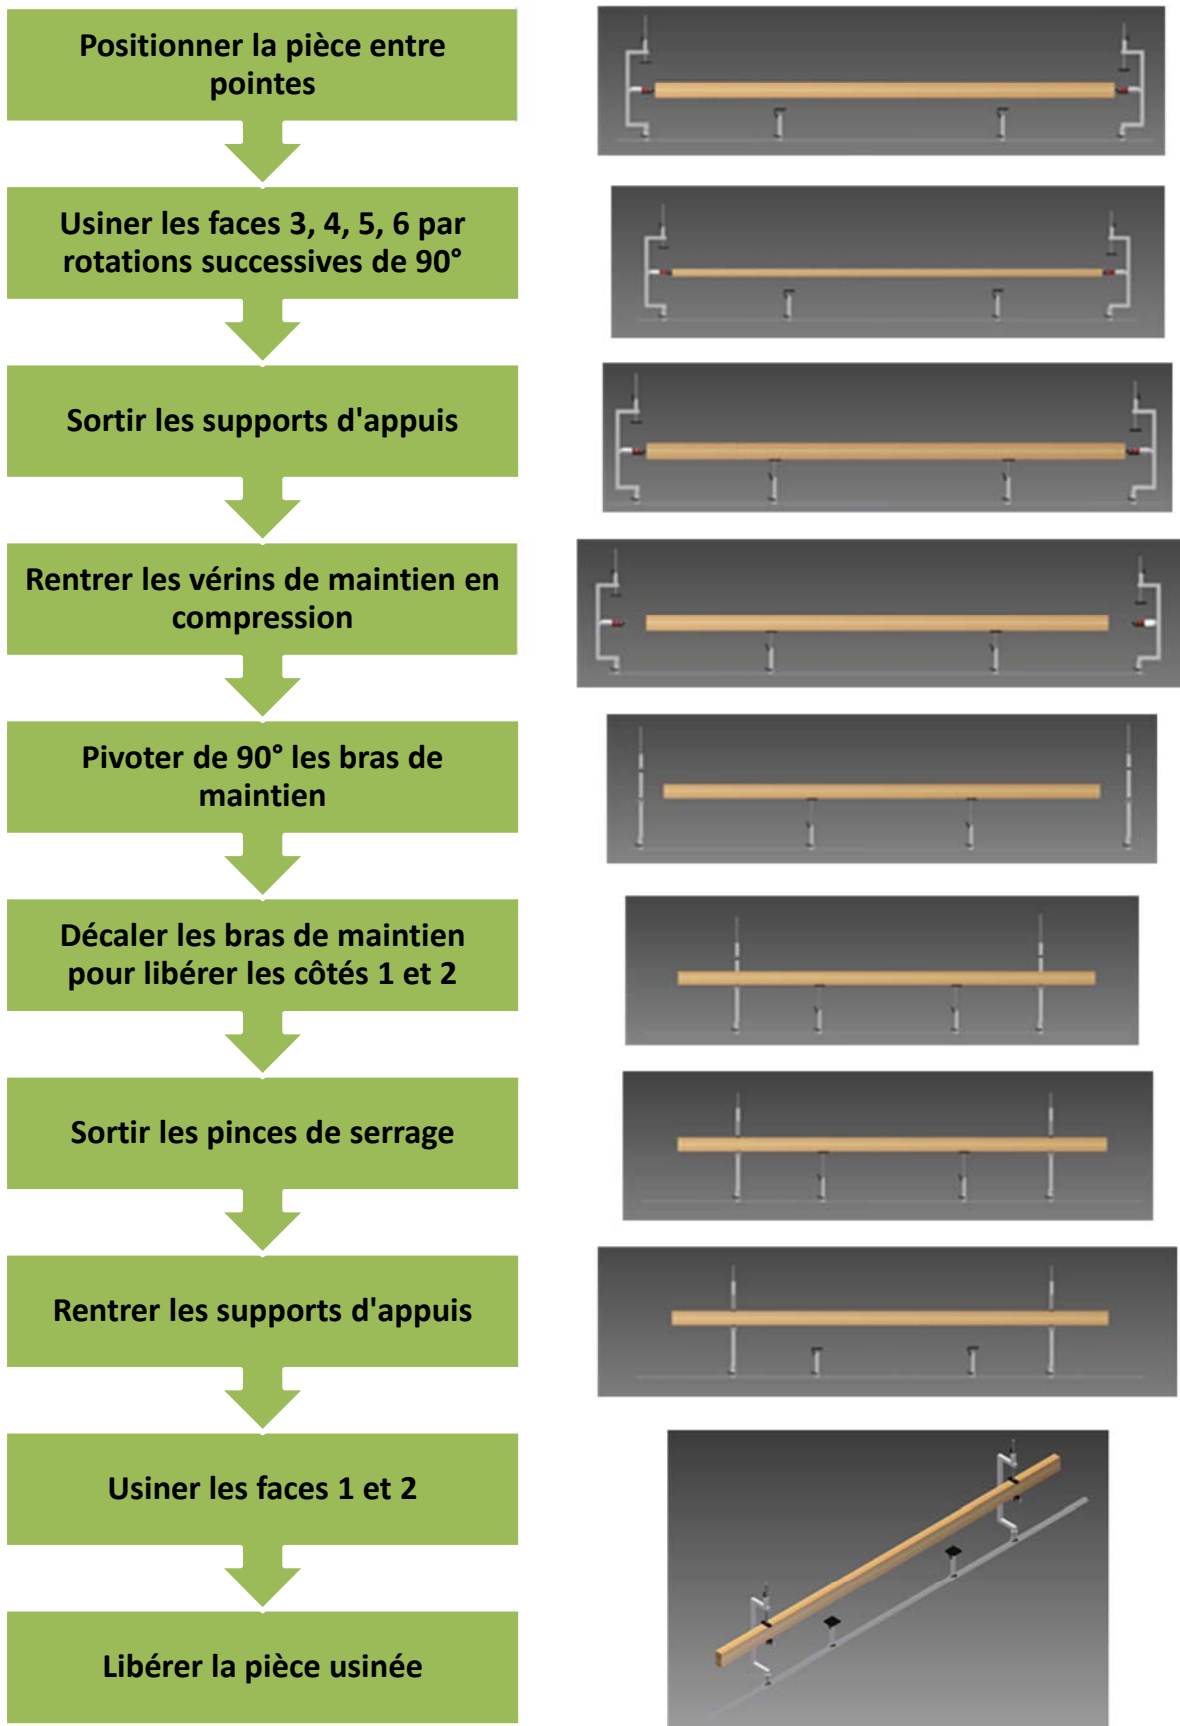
Positionner la pièce entre pointes

Usiner les faces 3, 4, 5, 6 par rotations successives de 90°

Sortir les supports d'appuis

Rentrer les vérins de maintien en compression

Pivoter de 90° les bras de maintien

Décaler les bras de maintien pour libérer les côtés 1 et 2

Sortir les pinces de serrage

Rentrer les supports d'appuis

Usiner les faces 1 et 2

Libérer la pièce usinée